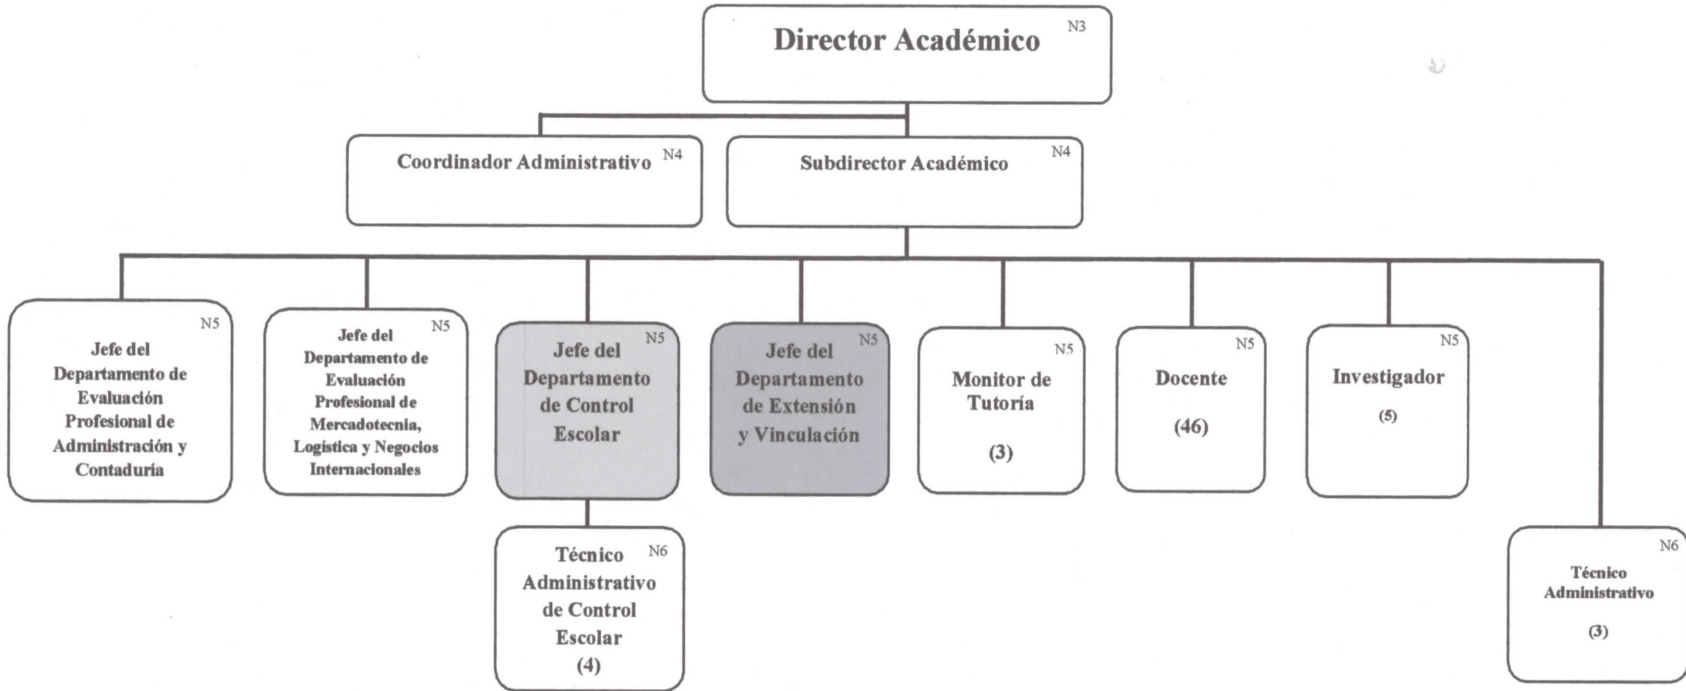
Director Académico N3

Coordinador Administrativo N4

Subdirector Académico N4

N5 Jefe del Departamento de Evaluación Profesional de Administración y Contaduría

Jefe del N5 Departamento de Evaluación Profesional de Mercadotecnia, Logística y Negocios Internacionales

Jefe del N5 Departamento de Control Escolar

Jefe del N5 Departamento de Extensión y Vinculación

N5 Monitor de Tutoría (3)

N5 Docente (46)

N5 Investigador (5)

Técnico N6 Administrativo de Control Escolar (4)

N6 Técnico Administrativo (3)